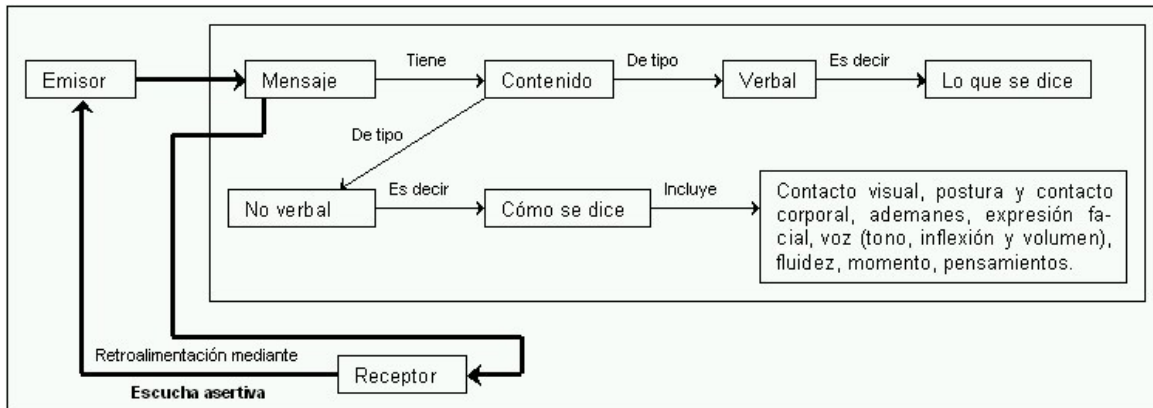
Emisor

Mensaje

Tiene

Contenido

De tipo

Verbal

Es decir

Lo que se dice

De tipo

No verbal

Es decir

Cómo se dice

Incluye

Contacto visual, postura y contacto corporal, ademanes, expresión facial, voz (tono, inflexión y volumen), fluidez, momento, pensamientos.

Retroalimentación mediante

Receptor

Escucha asertiva